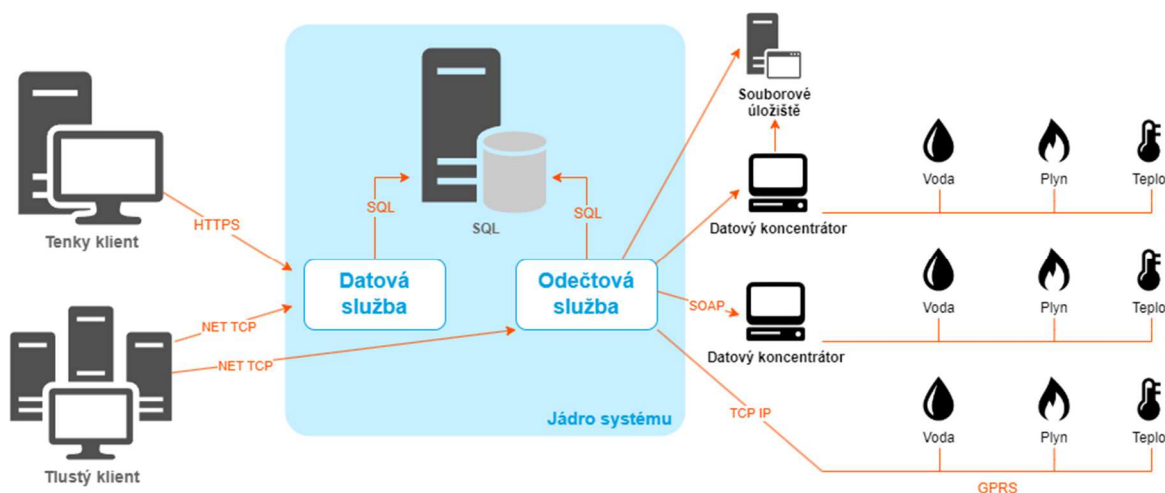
Souborové úložiště

Tenky klient

HTTPS

SQL

SQL

SQL

Datová služba

Odečtová služba

Datový koncentrátor

Voda

Plyn

Teplo

SOAP

Datový koncentrátor

Voda

Plyn

Teplo

NET TCP

NET TCP

Jádro systému

TCP IP

Voda

Plyn

Teplo

Tlustý klient

GPRS